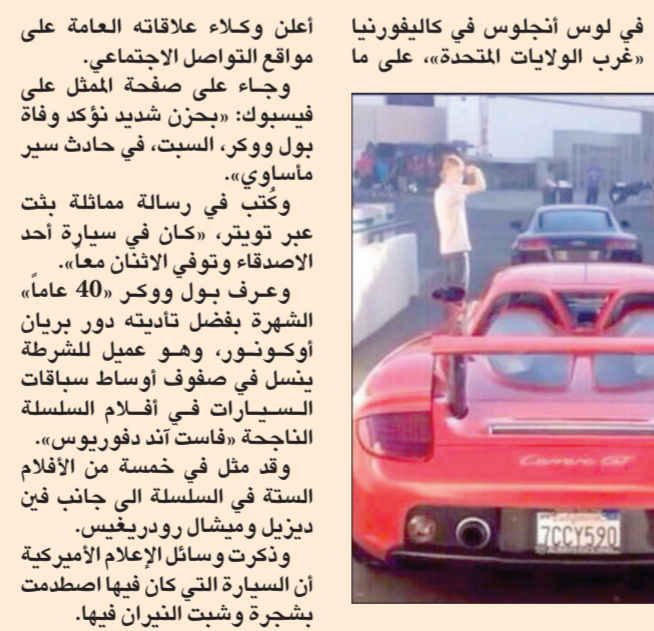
أعلن وكلاء علاقاته العامة على مواقع التواصل الاجتماعي.

وجاء على صفحة الممثل على فيسبوك: «بحزن شديد نؤكد وفاة بول ووكر، السبت، في حادث سير مأساوي».

وكُتب في رسالة مماثلة بثت عبر تويتر، «كان في سيارة أحد الاصدقاء وتوفي الاثنان معاً».

وعرف بول ووكر «40 عاماً» الشهرة بفضل تأديته دور بريان أوكونور، وهو عميل للشرطة ينسل في صفوف أوساط سباقات السيارات في أفلام السلسلة الناجحة «فاست آند دفوريوس».

وقد مثل في خمسة من الأفلام الستة في السلسلة الى جانب فين ديزيل وميشال رودريغيس.

وذكرت وسائل الإعلام الأميركية أن السيارة التي كان فيها اصطدمت بشجرة وشبت النيران فيها.

في لوس أنجلوس في كاليفورنيا «غرب الولايات المتحدة»، على ما

Carrera GT

7CCY590